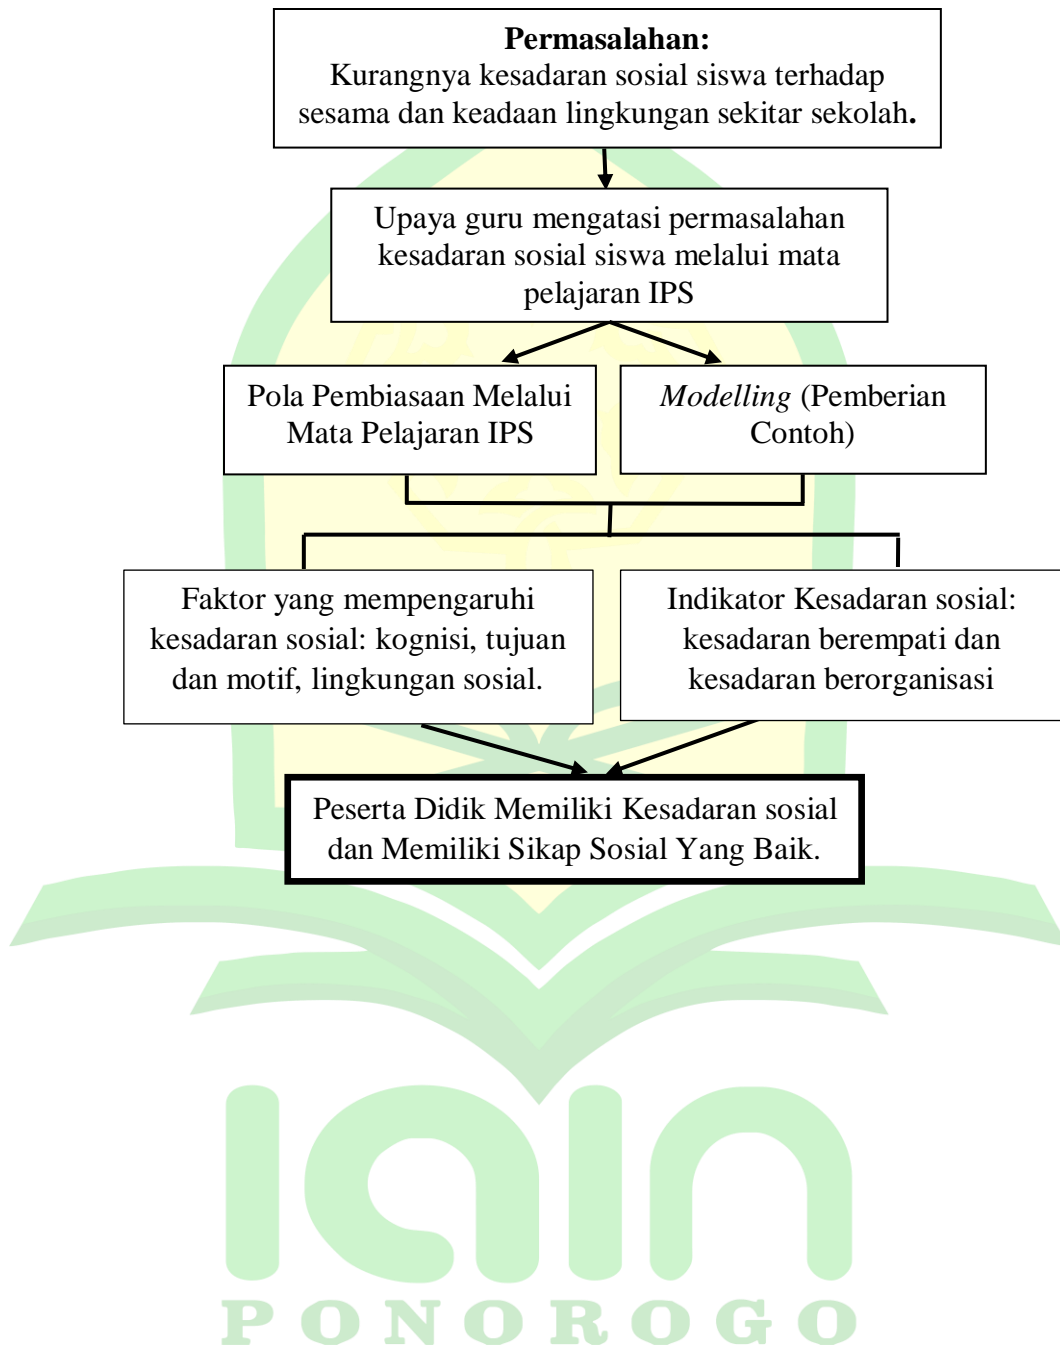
**Permasalahan:**
Kurangnya kesadaran sosial siswa terhadap sesama dan keadaan lingkungan sekitar sekolah.

Upaya guru mengatasi permasalahan kesadaran sosial siswa melalui mata pelajaran IPS

Pola Pembiasaan Melalui Mata Pelajaran IPS

*Modelling* (Pemberian Contoh)

Faktor yang mempengaruhi kesadaran sosial: kognisi, tujuan dan motif, lingkungan sosial.

Indikator Kesadaran sosial: kesadaran berempati dan kesadaran berorganisasi

Peserta Didik Memiliki Kesadaran sosial dan Memiliki Sikap Sosial Yang Baik.

IAIN
PONOROGO